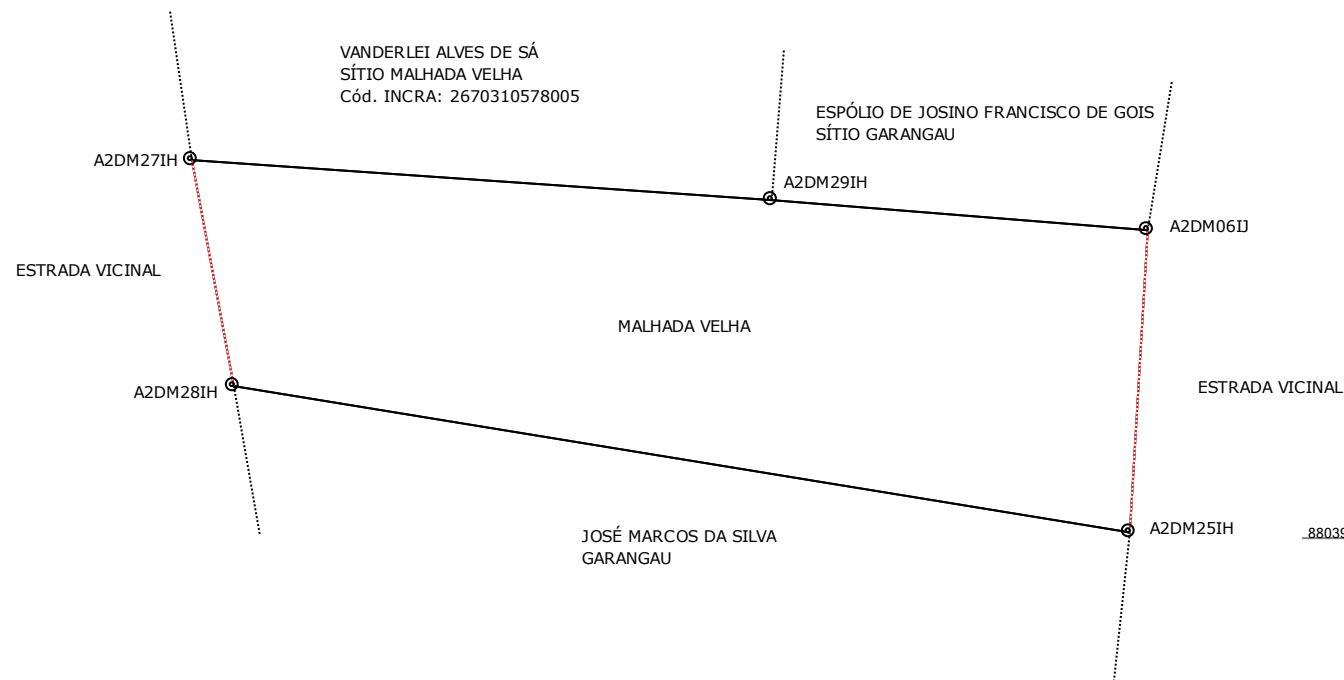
VANDERLEI ALVES DE SÁ
SÍTIO MALHADA VELHA
Cód. INCRA: 2670310578005

ESPÓLIO DE JOSINO FRANCISCO DE GOIS
SÍTIO GARANGAU

A2DM27IH

A2DM29IH

A2DM06IJ

ESTRADA VICINAL

MALHADA VELHA

A2DM28IH

ESTRADA VICINAL

A2DM25IH

8803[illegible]

JOSÉ MARCOS DA SILVA
GARANGAU